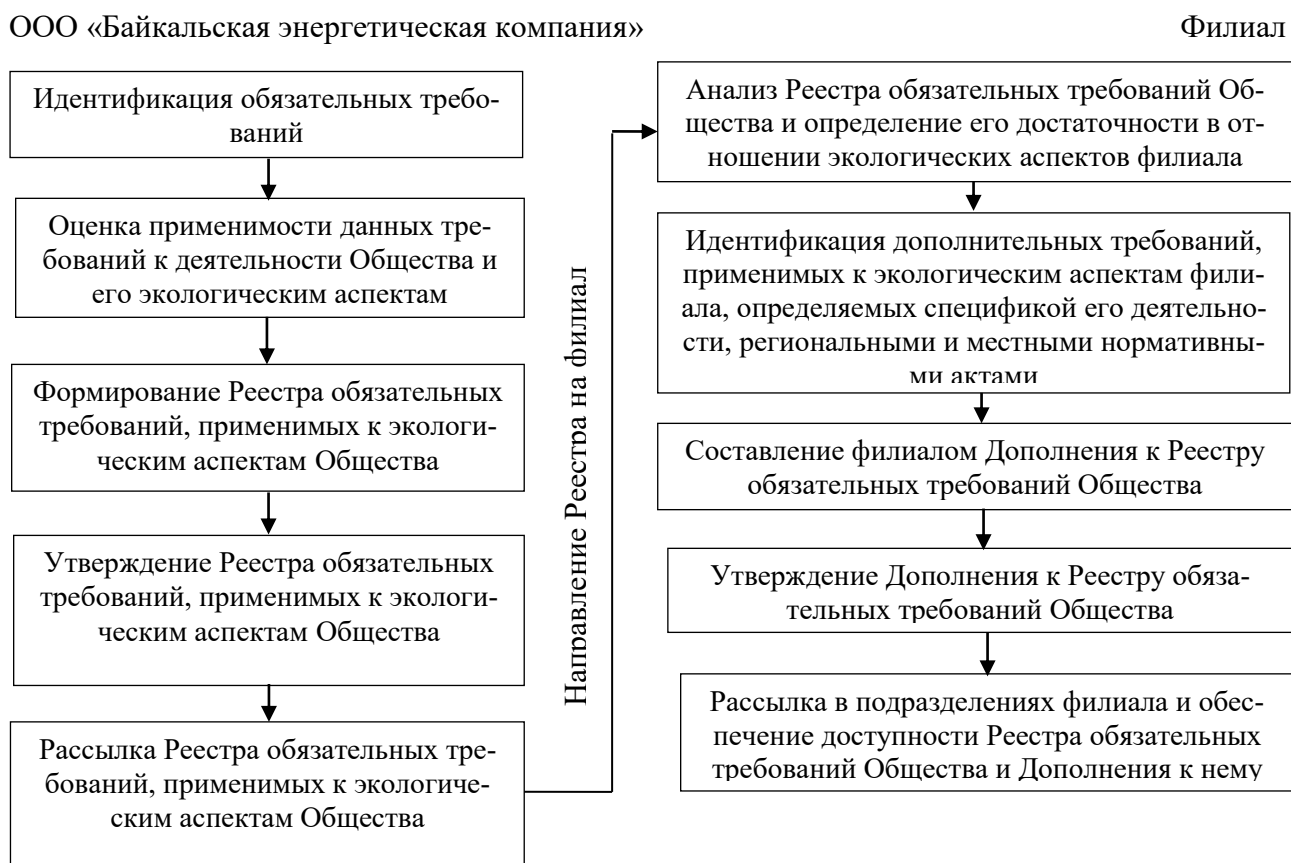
ООО «Байкальская энергетическая компания»

Филиал

Идентификация обязательных требований

Оценка применимости данных требований к деятельности Общества и его экологическим аспектам

Формирование Реестра обязательных требований, применимых к экологическим аспектам Общества

Утверждение Реестра обязательных требований, применимых к экологическим аспектам Общества

Рассылка Реестра обязательных требований, применимых к экологическим аспектам Общества

Направление Реестра на филиал

Анализ Реестра обязательных требований Общества и определение его достаточности в отношении экологических аспектов филиала

Идентификация дополнительных требований, применимых к экологическим аспектам филиала, определяемых спецификой его деятельности, региональными и местными нормативными актами

Составление филиалом Дополнения к Реестру обязательных требований Общества

Утверждение Дополнения к Реестру обязательных требований Общества

Рассылка в подразделениях филиала и обеспечение доступности Реестра обязательных требований Общества и Дополнения к нему